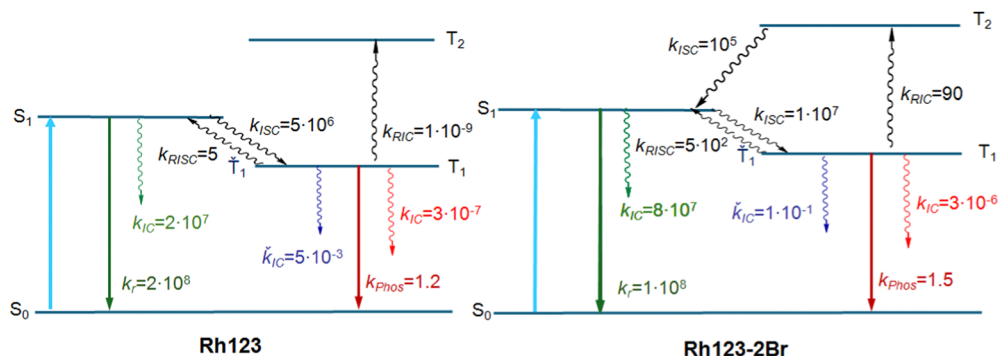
$T_2$

$S_1$

$k_{ISC}=5\cdot10^6$

$k_{RIC}=1\cdot10^{-9}$

$k_{RISC}=5$

$\tilde{T}_1$

$T_1$

$k_{IC}=2\cdot10^7$

$k_{IC}=3\cdot10^{-7}$

$\tilde{k}_{IC}=5\cdot10^{-3}$

$k_r=2\cdot10^8$

$k_{Phos}=1.2$

$S_0$

Rh123

$T_2$

$k_{ISC}=10^5$

$S_1$

$k_{RIC}=90$

$k_{ISC}=1\cdot10^7$

$k_{RISC}=5\cdot10^2$

$\tilde{T}_1$

$T_1$

$k_{IC}=8\cdot10^7$

$\tilde{k}_{IC}=1\cdot10^{-1}$

$k_{IC}=3\cdot10^{-6}$

$k_r=1\cdot10^8$

$k_{Phos}=1.5$

$S_0$

Rh123-2Br